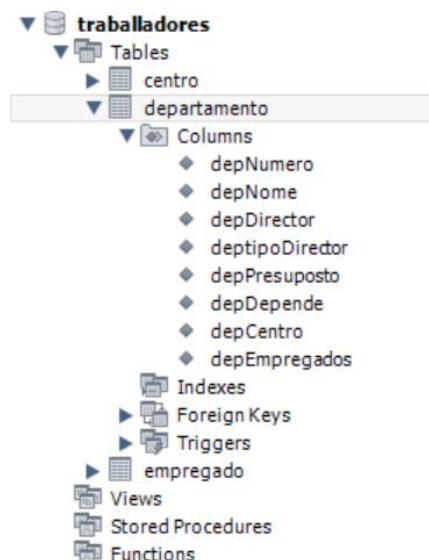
traballadores
Tables
centro
departamento
Columns
depNumero
depNome
depDirector
deptipoDirector
depPresuposto
depDepende
depCentro
depEmpregados
Indexes
Foreign Keys
Triggers
empregado
Views
Stored Procedures
Functions